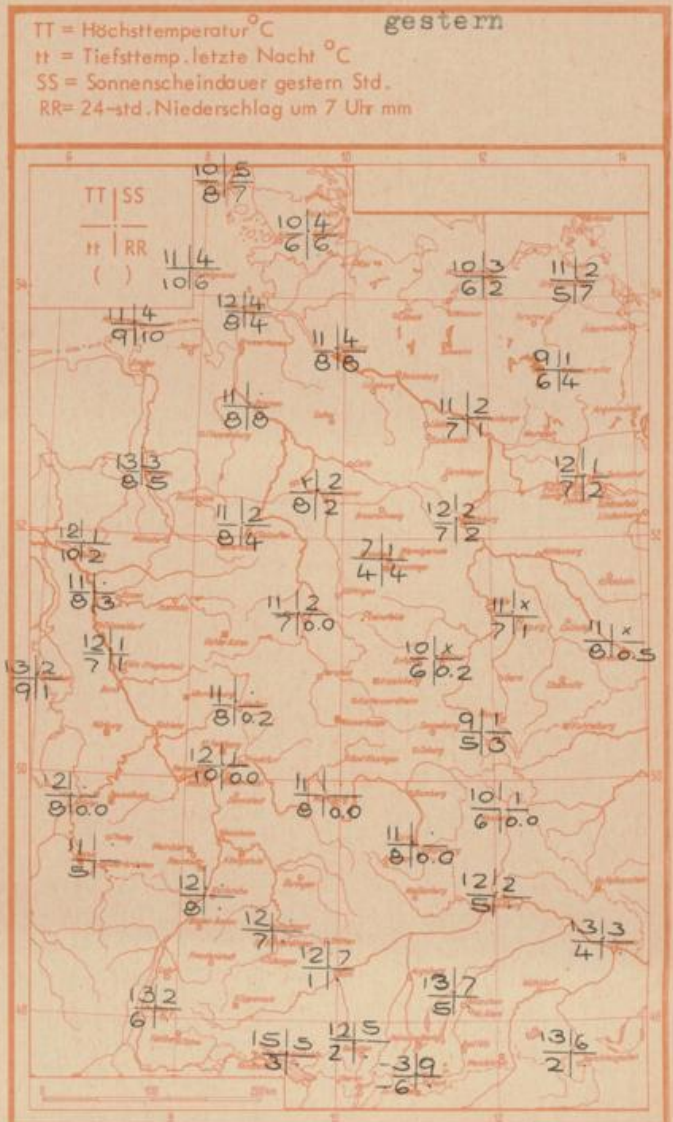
TT = Höchsttemperatur °C
tt = Tiefsttemp. letzte Nacht °C
SS = Sonnenscheindauer gestern Std.
RR= 24-std. Niederschlag um 7 Uhr mm

gestern

TT | SS
tt | RR
( )

10|5
8|7

10|4
6|6

11|4
10|6

10|3
6|2

11|2
5|7

11|4
9|10

12|4
8|4

11|4
8|6

9|1
6|4

11|·
8|8

11|2
7|1

13|3
8|5

12|1
7|2

11|2
8|2

12|2
7|2

11|2
8|4

12|1
10|2

7|1
4|4

11|·
8|3

11|2
7|0.0

11|x
7|1

11|x
8|0.5

12|1
7|1

10|x
6|0.2

13|2
9|1

11|·
8|0.2

9|1
5|3

12|1
10|0.0

12|·
8|0.0

11|·
8|0.0

10|1
6|0.0

11|·
8|0.0

11|·
5|·

12|2
5|·

12|·
8|·

12|·
7|·

13|3
4|·

12|7
1|·

13|7
6|·

13|2
6|·

15|5
3|·

12|5
2|·

-3|9
-6|·

13|6
2|·